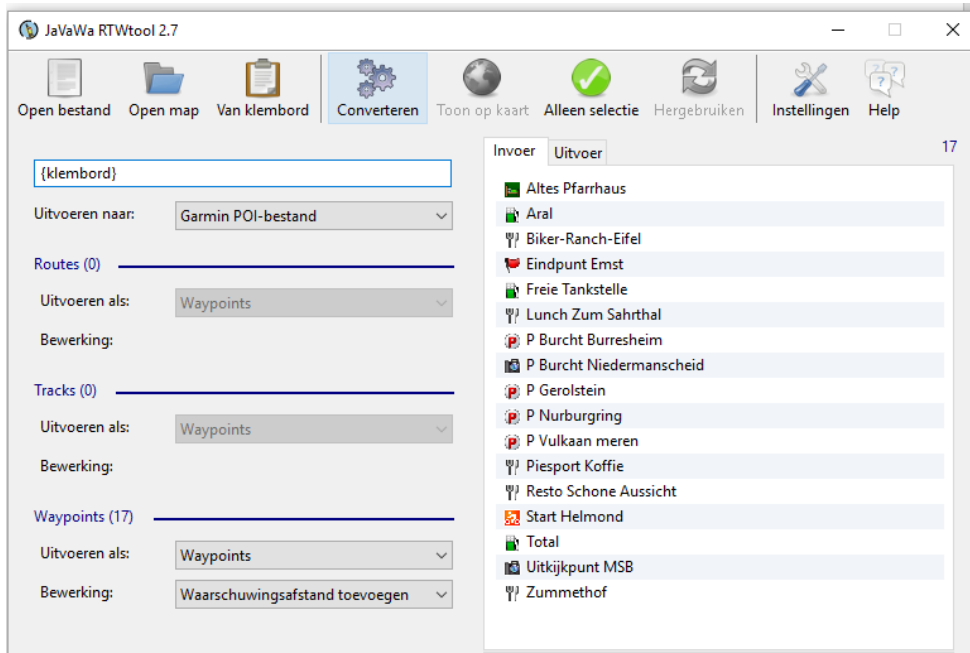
JaVaWa RTWtool 2.7

Open bestand Open map Van klembord Converteren Toon op kaart Alleen selectie Hergebruiken Instellingen Help

{klembord}

Uitvoeren naar: Garmin POI-bestand

Routes (0)

Uitvoeren als: Waypoints

Bewerking:

Tracks (0)

Uitvoeren als: Waypoints

Bewerking:

Waypoints (17)

Uitvoeren als: Waypoints

Bewerking: Waarschuwingsafstand toevoegen

Invoer Uitvoer 17

Altes Pfarrhaus
Aral
Biker-Ranch-Eifel
Eindpunt Emst
Freie Tankstelle
Lunch Zum Sahrthal
P Burcht Burresheim
P Burcht Niedermanscheid
P Gerolstein
P Nurburgring
P Vulkaan meren
Piesport Koffie
Resto Schone Aussicht
Start Helmond
Total
Uitkijkpunt MSB
Zummethof